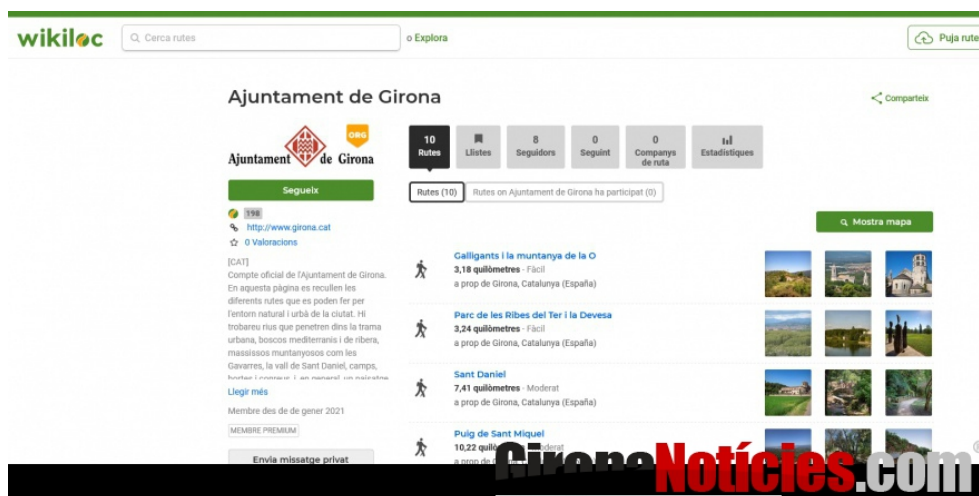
wikiloc

Cerca rutes

Explora

Puja rute

Ajuntament de Girona

Compartеix

ORG

Ajuntament de Girona

Segueix

198

http://www.girona.cat

0 Valoracions

[CAT]
Compte oficial de l'Ajuntament de Girona. En aquesta pàgina es recullen els diferents rutes que es poden fer per l'entorn natural i urbà de la ciutat. Hi trobareu rius que penetren dins la trama urbana, boscos mediterranis i de ribera, massissos muntanyosos com les Gavarres, la vall de Sant Daniel, camps, hortes i conreus, i, en general, un paisatge

Llegir més

Membre des de de gener 2021

MEMBRE PREMIUM

Envia missatge privat

10 Rutes | Llistes | 8 Seguidors | 0 Seguint | 0 Companys de ruta | Estadístiques

Rutes (10)

Rutes on Ajuntament de Girona ha participat (0)

Mostra mapa

Galligants i la muntanya de la O
3,18 quilòmetres · Fàcil
a prop de Girona, Catalunya (España)

Parc de les Ribes del Ter i la Devesa
3,24 quilòmetres · Fàcil
a prop de Girona, Catalunya (España)

Sant Daniel
7,41 quilòmetres · Moderat
a prop de Girona, Catalunya (España)

Puig de Sant Miquel
10,22 quil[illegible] · Moderat

GironaNoticies.com